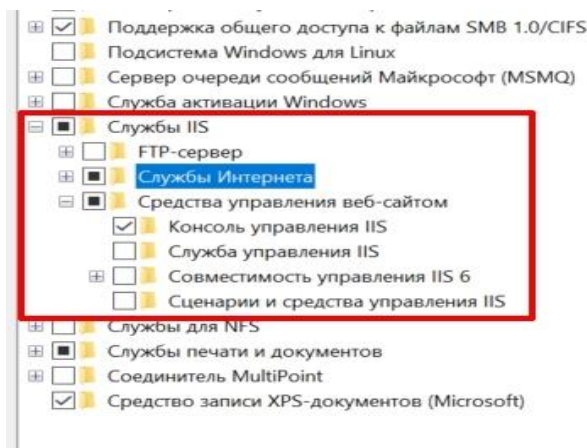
Поддержка общего доступа к файлам SMB 1.0/CIFS
Подсистема Windows для Linux
Сервер очереди сообщений Майкрософт (MSMQ)
Служба активации Windows
Службы IIS
FTP-сервер
Службы Интернета
Средства управления веб-сайтом
Консоль управления IIS
Служба управления IIS
Совместимость управления IIS 6
Сценарии и средства управления IIS
Службы для NFS
Службы печати и документов
Соединитель MultiPoint
Средство записи XPS-документов (Microsoft)